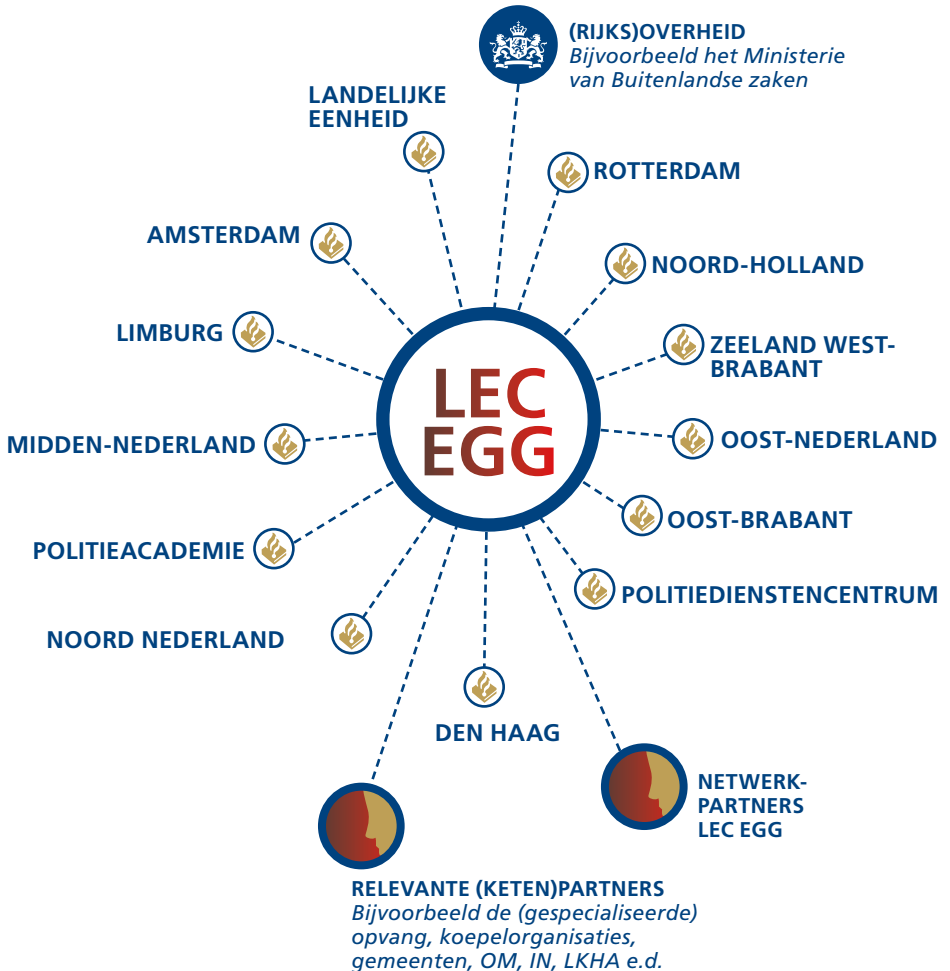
(RIJKS)OVERHEID
*Bijvoorbeeld het Ministerie van Buitenlandse zaken*

LANDELIJKE EENHEID

ROTTERDAM

AMSTERDAM

NOORD-HOLLAND

LIMBURG

ZEELAND WEST-BRABANT

LEC
EGG

MIDDEN-NEDERLAND

OOST-NEDERLAND

OOST-BRABANT

POLITIEACADEMIE

POLITIEDIENSTENCENTRUM

NOORD NEDERLAND

DEN HAAG

NETWERK-PARTNERS LEC EGG

RELEVANTE (KETEN)PARTNERS
*Bijvoorbeeld de (gespecialiseerde) opvang, koepelorganisaties, gemeenten, OM, IN, LKHA e.d.*